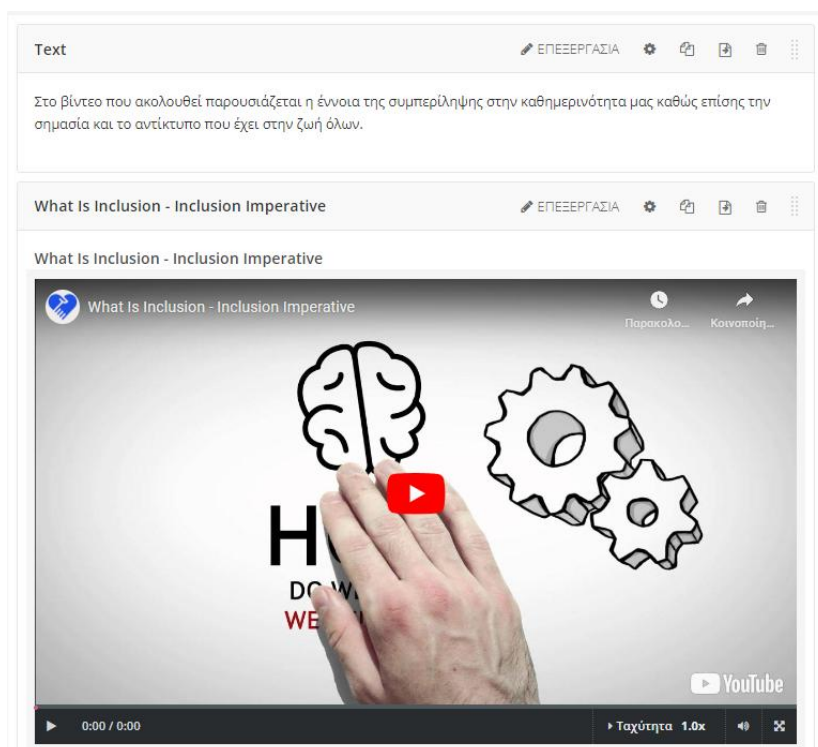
Text

ΕΠΕΞΕΡΓΑΣΙΑ

Στο βίντεο που ακολουθεί παρουσιάζεται η έννοια της συμπερίληψης στην καθημερινότητα μας καθώς επίσης την σημασία και το αντίκτυπο που έχει στην ζωή όλων.

What Is Inclusion - Inclusion Imperative

ΕΠΕΞΕΡΓΑΣΙΑ

What Is Inclusion - Inclusion Imperative

What Is Inclusion - Inclusion Imperative

Παρακολο...

Κοινοποίη...

H

DO W

WE

YouTube

0:00 / 0:00

Ταχύτητα 1.0x